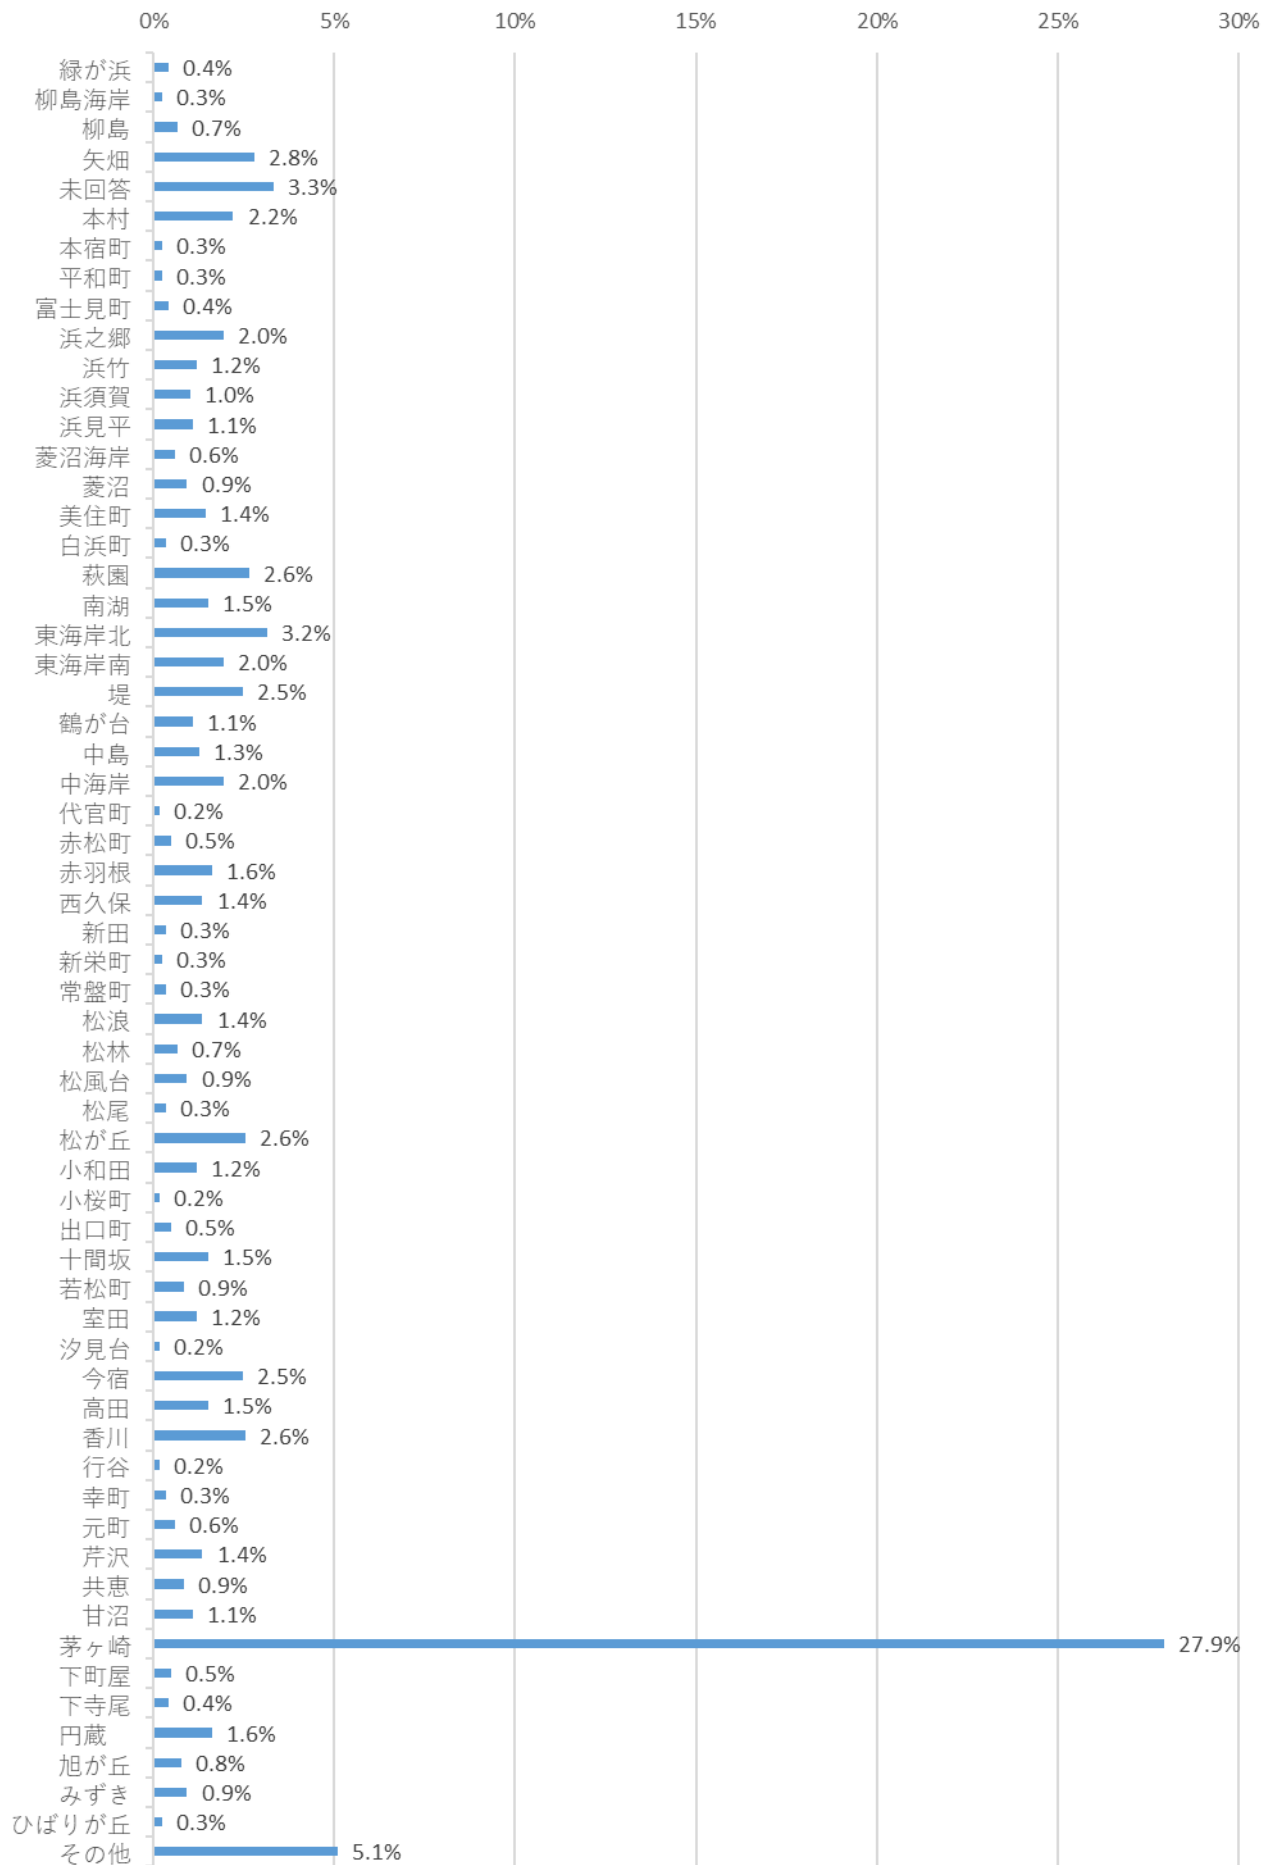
0% 5% 10% 15% 20% 25% 30%

緑が浜 0.4%
柳島海岸 0.3%
柳島 0.7%
矢畑 2.8%
未回答 3.3%
本村 2.2%
本宿町 0.3%
平和町 0.3%
富士見町 0.4%
浜之郷 2.0%
浜竹 1.2%
浜須賀 1.0%
浜見平 1.1%
菱沼海岸 0.6%
菱沼 0.9%
美住町 1.4%
白浜町 0.3%
萩園 2.6%
南湖 1.5%
東海岸北 3.2%
東海岸南 2.0%
堤 2.5%
鶴が台 1.1%
中島 1.3%
中海岸 2.0%
代官町 0.2%
赤松町 0.5%
赤羽根 1.6%
西久保 1.4%
新田 0.3%
新栄町 0.3%
常盤町 0.3%
松浪 1.4%
松林 0.7%
松風台 0.9%
松尾 0.3%
松が丘 2.6%
小和田 1.2%
小桜町 0.2%
出口町 0.5%
十間坂 1.5%
若松町 0.9%
室田 1.2%
汐見台 0.2%
今宿 2.5%
高田 1.5%
香川 2.6%
行谷 0.2%
幸町 0.3%
元町 0.6%
芹沢 1.4%
共恵 0.9%
甘沼 1.1%
茅ヶ崎 27.9%
下町屋 0.5%
下寺尾 0.4%
円蔵 1.6%
旭が丘 0.8%
みずき 0.9%
ひばりが丘 0.3%
その他 5.1%